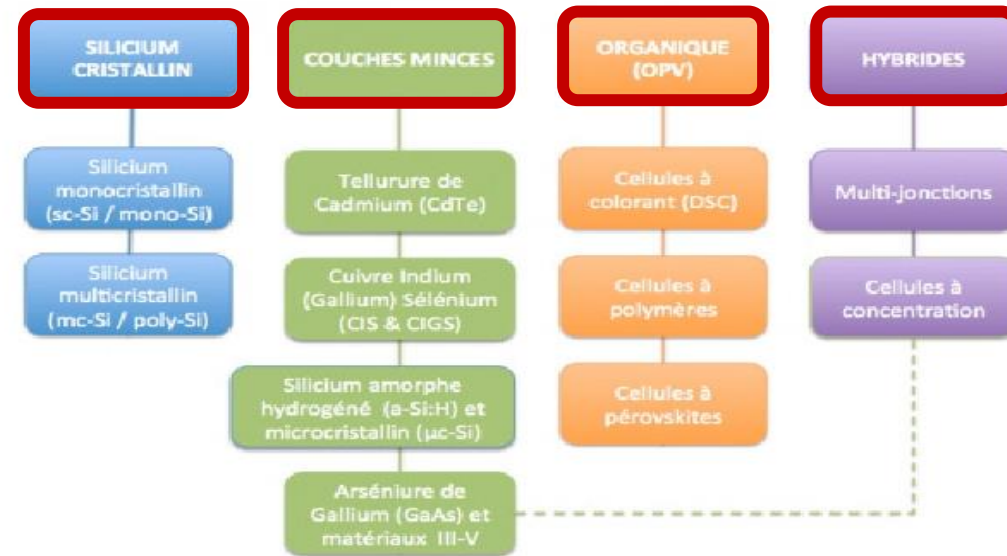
SILICIUM CRISTALLIN

Silicium monocristallin (sc-Si / mono-Si)

Silicium multicristallin (mc-Si / poly-Si)

COUCHES MINCES

Tellurure de Cadmium (CdTe)

Cuivre Indium (Gallium) Sélénium (CIS & CIGS)

Silicium amorphe hydrogéné (a-Si:H) et microcristallin (µc-Si)

Arséniure de Gallium (GaAs) et matériaux III-V

ORGANIQUE (OPV)

Cellules à colorant (DSC)

Cellules à polymères

Cellules à pérovskites

HYBRIDES

Multi-jonctions

Cellules à concentration